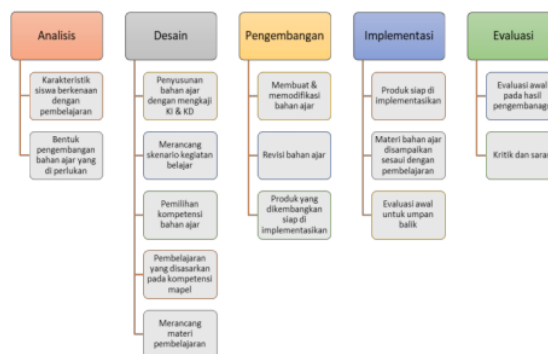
Analisis

Karakteristik siswa berkenaan dengan pembelajaran

Bentuk pengembangan bahan ajar yang di perlukan

Desain

Penyusunan bahan ajar dengan mengkaji KI & KD

Merancang skenario kegiatan belajar

Pemilihan kompetensi bahan ajar

Pembelajaran yang disasarkan pada kompetensi mapel

Merancang materi pembelajaran

Pengembangan

Membuat & memodifikasi bahan ajar

Revisi bahan ajar

Produk yang dikembangkan siap di implementasikan

Implementasi

Produk siap di implementasikan

Materi bahan ajar disampaikan sesaui dengan pembelajaran

Evaluasi awal untuk umpan balik

Evaluasi

Evaluasi awal pada hasil pengembanga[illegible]

Kritik dan sara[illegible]